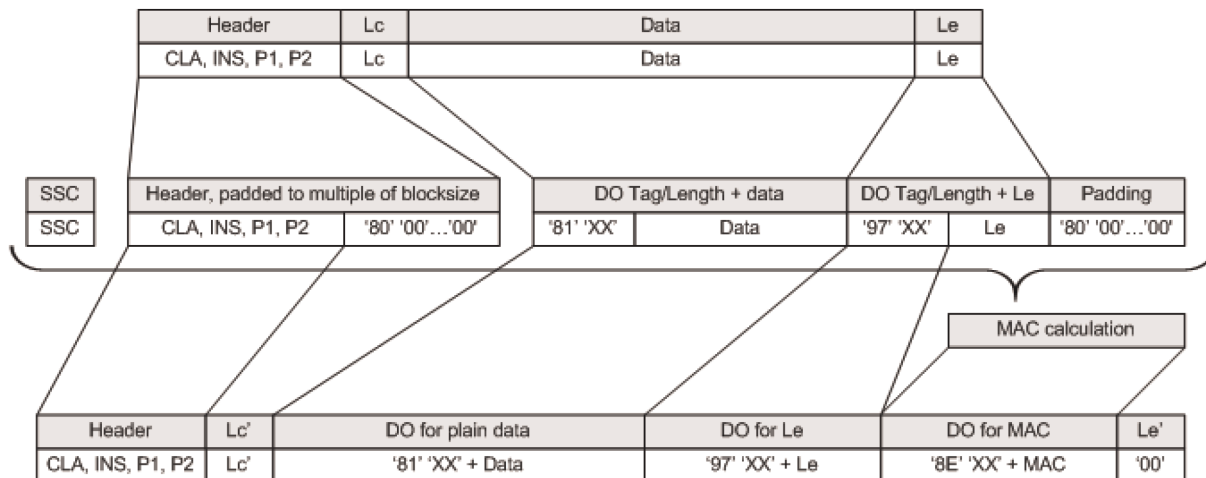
| Header | Lc | Data | Le |
|---|---|---|---|
| CLA, INS, P1, P2 | Lc | Data | Le |

| SSC |
|---|
| SSC |

| Header, padded to multiple of blocksize | |
|---|---|
| CLA, INS, P1, P2 | '80' '00'…'00' |

| DO Tag/Length + data | |
|---|---|
| '81' 'XX' | Data |

| DO Tag/Length + Le | |
|---|---|
| '97' 'XX' | Le |

| Padding |
|---|
| '80' '00'…'00' |

MAC calculation

| Header | Lc' | DO for plain data | DO for Le | DO for MAC | Le' |
|---|---|---|---|---|---|
| CLA, INS, P1, P2 | Lc' | '81' 'XX' + Data | '97' 'XX' + Le | '8E' 'XX' + MAC | '00' |